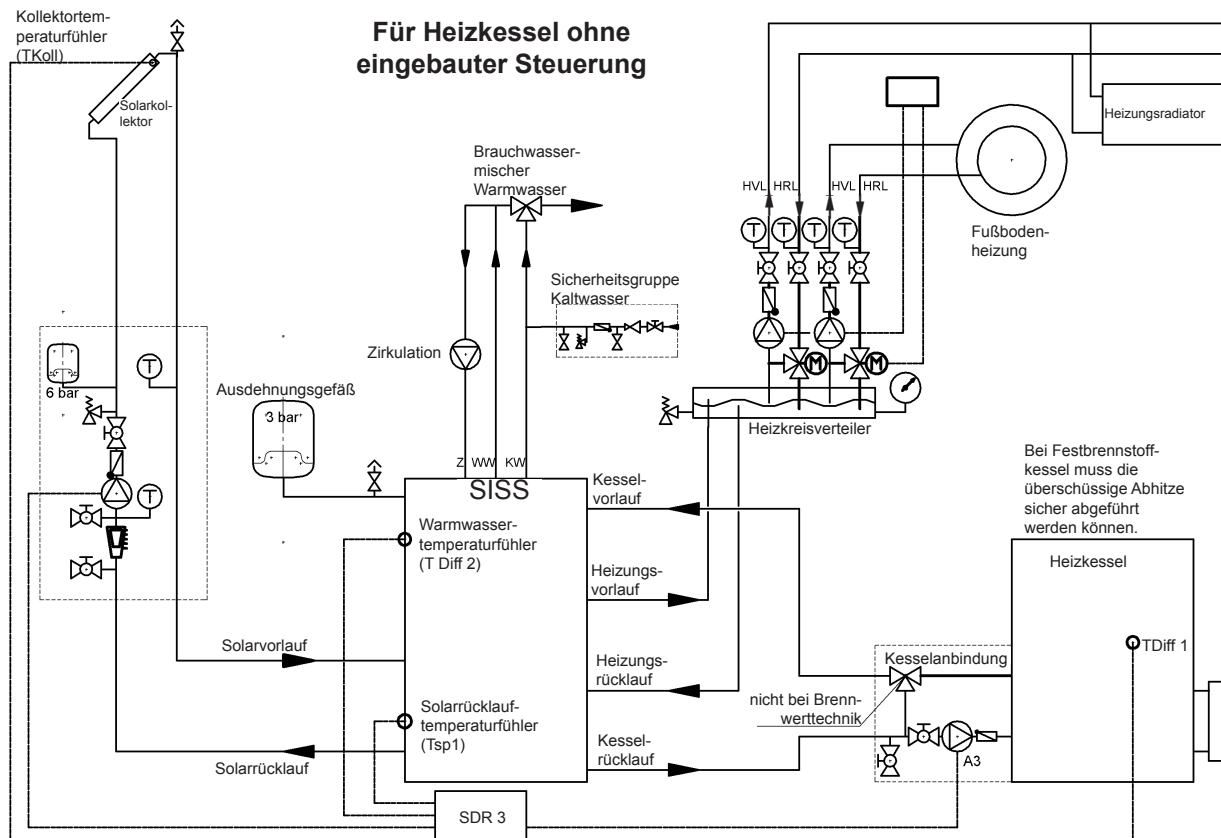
Kollektortemperaturfühler (TKoll)

Für Heizkessel ohne eingebauter Steuerung

Solarkollektor

Heizungsradiator

Brauchwassermischer Warmwasser

HVL HRL HVL HRL

Fußbodenheizung

Sicherheitsgruppe Kaltwasser

Zirkulation

6 bar

Ausdehnungsgefäß

3 bar

Heizkreisverteiler

Z WW KW

SISS

Kesselvorlauf

Bei Festbrennstoffkessel muss die überschüssige Abhitze sicher abgeführt werden können.

Warmwassertemperaturfühler (T Diff 2)

Heizungsvorlauf

Heizkessel

Solarvorlauf

Heizungsrücklauf

Kesselanbindung

TDiff 1

nicht bei Brennwerttechnik

Solarrücklauftemperaturfühler (Tsp1)

Kesselrücklauf

A3

Solarrücklauf

SDR 3